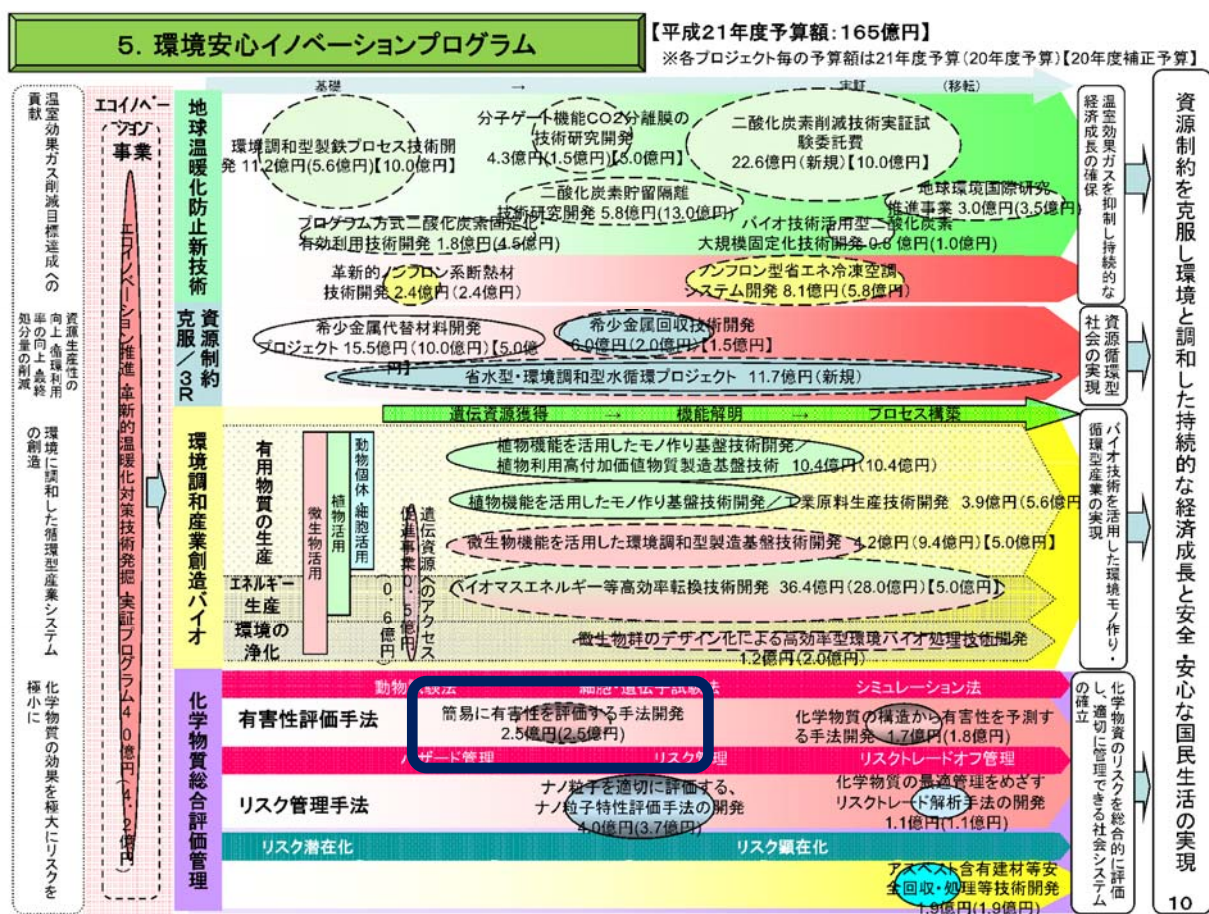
5. 環境安心イノベーションプログラム

【平成21年度予算額：165億円】
※各プロジェクト毎の予算額は21年度予算（20年度予算）【20年度補正予算】

温室効果ガス削減目標達成への貢献

資源生産性の向上、循環利用率の向上、最終処分量の削減

環境に調和した循環型産業システムの創造

化学物質の効果を極大にリスクを極小に

エコイノベーション事業

エコイノベーション推進・革新的温暖化対策技術発掘・実証プログラム 4.0億円（4.2億円）

基礎 → 実証 （移転）

地球温暖化防止新技術

環境調和型製鉄プロセス技術開発 11.2億円(5.6億円)【10.0億円】

分子ゲート機能CO2分離膜の技術研究開発 4.3億円(1.5億円)【5.0億円】

二酸化炭素削減技術実証試験委託費 22.6億円(新規)【10.0億円】

二酸化炭素貯留隔離技術研究開発 5.8億円(13.0億円)

地球環境国際研究推進事業 3.0億円(3.5億円)

プログラム方式二酸化炭素固定化・有効利用技術開発 1.8億円(4.5億円)

バイオ技術活用型二酸化炭素大規模固定化技術開発 0.8億円(1.0億円)

革新的ノンフロン系断熱材技術開発 2.4億円(2.4億円)

ノンフロン型省エネ冷凍空調システム開発 8.1億円(5.8億円)

資源制約克服／3R

希少金属代替材料開発プロジェクト 15.5億円(10.0億円)【5.0億円】

希少金属回収技術開発 6.0億円(2.0億円)【1.5億円】

省水型・環境調和型水循環プロジェクト 11.7億円(新規)

環境調和産業創造バイオ

遺伝資源獲得 → 機能解明 → プロセス構築

有用物質の生産

微生物活用

植物活用

動物個体・細胞活用

遺伝資源へのアクセス促進事業 0.6億円（0.6億円）

植物機能を活用したモノ作り基盤技術開発／植物利用高付加価値物質製造基盤技術 10.4億円(10.4億円)

植物機能を活用したモノ作り基盤技術開発／工業原料生産技術開発 3.9億円(5.6億円)

微生物機能を活用した環境調和型製造基盤技術開発 4.2億円(9.4億円)【5.0億円】

エネルギー生産

バイオマスエネルギー等高効率転換技術開発 36.4億円(28.0億円)【5.0億円】

環境の浄化

微生物群のデザイン化による高効率型環境バイオ処理技術開発 1.2億円(2.0億円)

化学物質総合評価管理

動物試験法　細胞・遺伝子試験法　シミュレーション法

有害性評価手法

簡易に有害性を評価する手法開発 2.5億円(2.5億円)

化学物質の構造から有害性を予測する手法開発 1.7億円(1.8億円)

ハザード管理　リスク管理　リスクトレードオフ管理

リスク管理手法

ナノ粒子を適切に評価する、ナノ粒子特性評価手法の開発 4.0億円(3.7億円)

化学物質の最適管理をめざすリスクトレード解析手法の開発 1.1億円(1.1億円)

リスク潜在化　リスク顕在化

アスベスト含有建材等安全回収・処理等技術開発 1.9億円(1.9億円)

温室効果ガスを抑制し持続的な経済成長の確保

資源循環型社会の実現

バイオ技術を活用した環境モノ作り・循環型産業の実現

化学物質のリスクを総合的に評価し、適切に管理できる社会システムの確立

資源制約を克服し環境と調和した持続的な経済成長と安全・安心な国民生活の実現

10